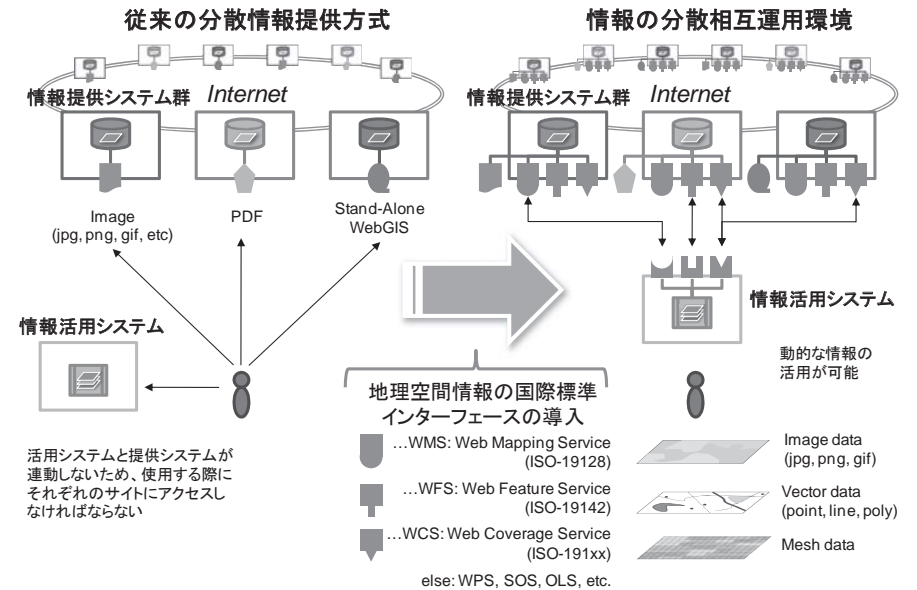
従来の分散情報提供方式

情報提供システム群

Internet

Image
(jpg, png, gif, etc)

PDF

Stand-Alone
WebGIS

情報活用システム

活用システムと提供システムが連動しないため、使用する際にそれぞれのサイトにアクセスしなければならない

情報の分散相互運用環境

情報提供システム群

Internet

情報活用システム

動的な情報の
活用が可能

地理空間情報の国際標準
インターフェースの導入

…WMS: Web Mapping Service
(ISO-19128)

…WFS: Web Feature Service
(ISO-19142)

…WCS: Web Coverage Service
(ISO-191xx)

else: WPS, SOS, OLS, etc.

Image data
(jpg, png, gif)

Vector data
(point, line, poly)

Mesh data